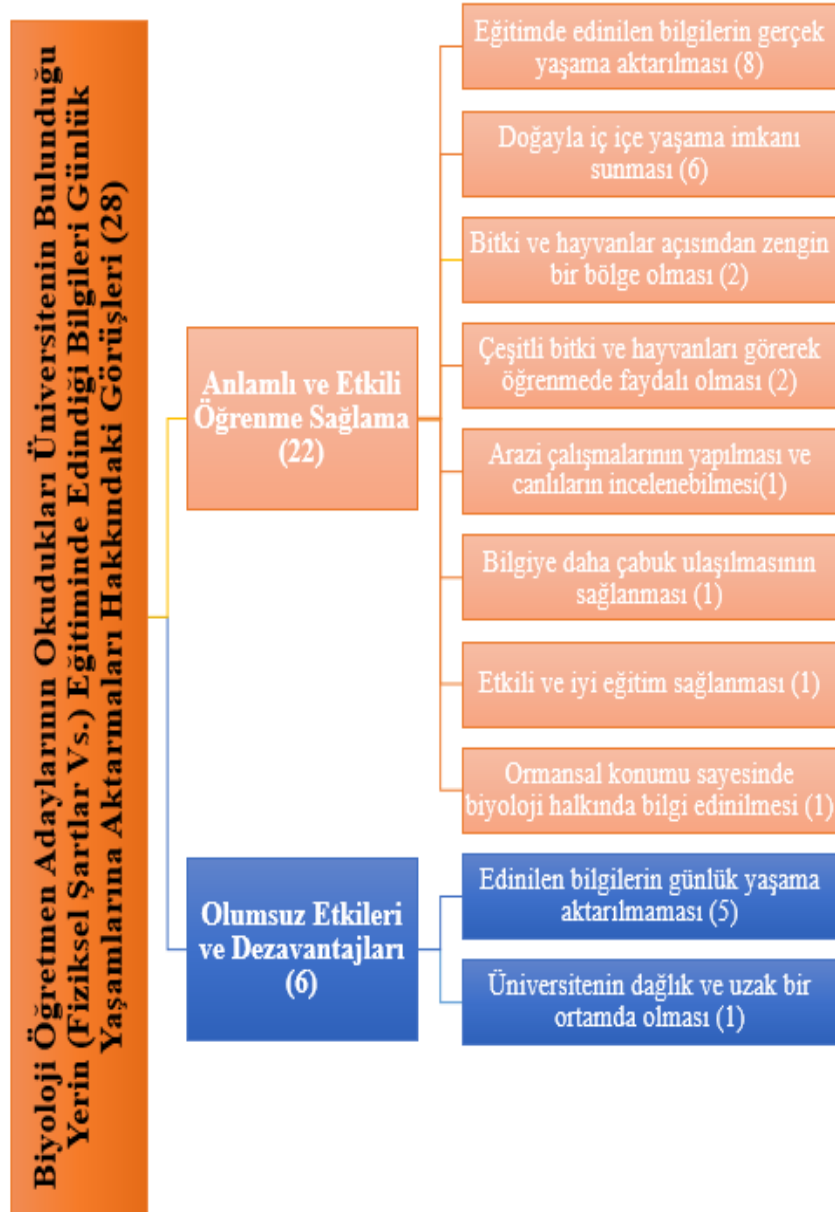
Biyoloji Öğretmen Adaylarının Okudukları Üniversitenin Bulunduğu Yerin (Fiziksel Şartlar Vs.) Eğitiminde Edindiği Bilgileri Günlük Yaşamlarına Aktarmaları Hakkındaki Görüşleri (28)

Anlamlı ve Etkili Öğrenme Sağlama (22)

Eğitimde edinilen bilgilerin gerçek yaşama aktarılması (8)

Doğayla iç içe yaşama imkanı sunması (6)

Bitki ve hayvanlar açısından zengin bir bölge olması (2)

Çeşitli bitki ve hayvanları görerek öğrenmede faydalı olması (2)

Arazi çalışmalarının yapılması ve canlıların incelenebilmesi(1)

Bilgiye daha çabuk ulaşılmasının sağlanması (1)

Etkili ve iyi eğitim sağlanması (1)

Ormansal konumu sayesinde biyoloji halkında bilgi edinilmesi (1)

Olumsuz Etkileri ve Dezavantajları (6)

Edinilen bilgilerin günlük yaşama aktarılmaması (5)

Üniversitenin dağlık ve uzak bir ortamda olması (1)